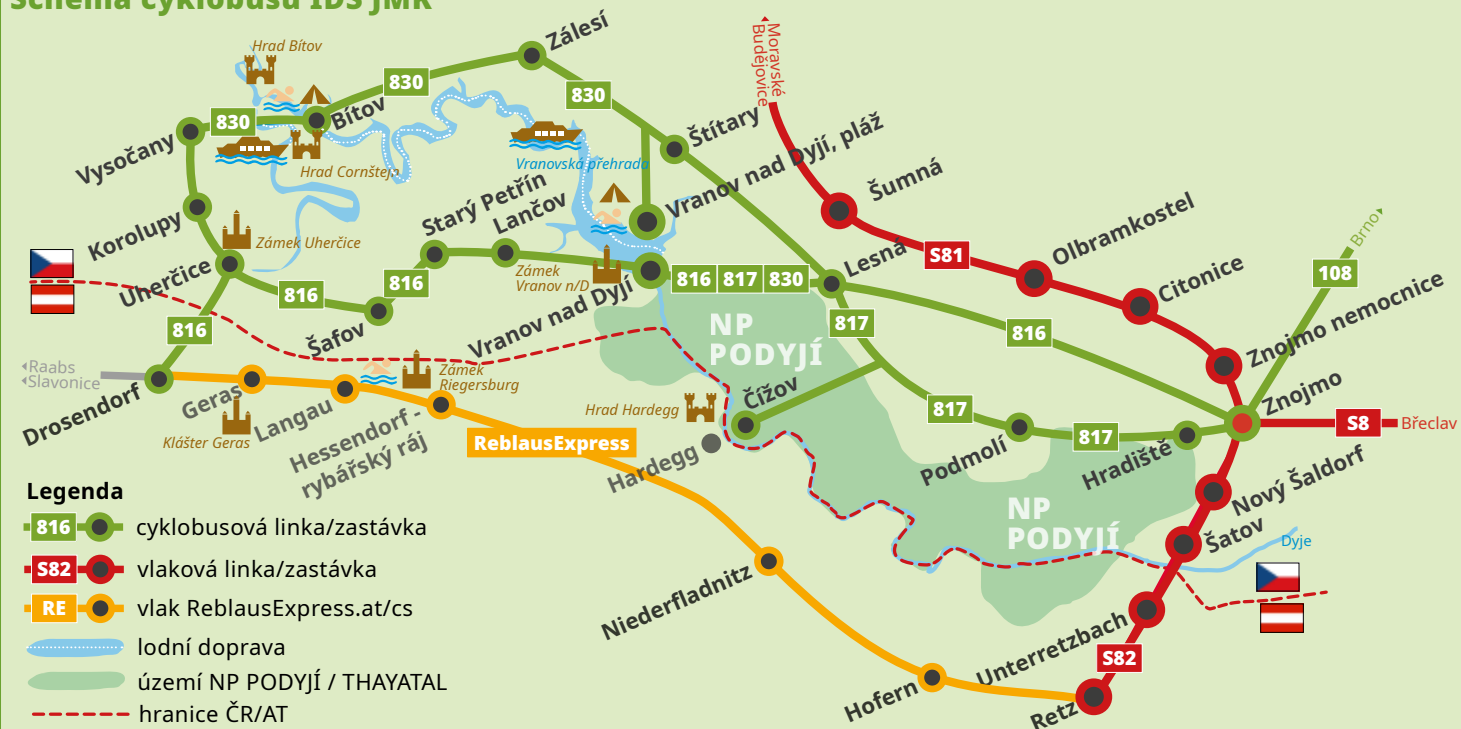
Schéma cyklobusu IDS JMK

Hrad Bítov
830
Zálesí
830
Bítov
830
Vysočany
Hrad Cornštejn
Vranovská přehrada
Štítary
Vranov nad Dyjí, pláž
Moravské Budějovice
Šumná
Korolupy
Zámek Uherčice
Starý Petřín
Lančov
Uherčice
Zámek Vranov n/D
816
817
830
Lesná
S81
Olbramkostel
Citonice
Brno
108
Znojmo nemocnice
816
816
816
Šafov
Vranov nad Dyjí
NP PODYJÍ
817
816
Raabs
Slavonice
Drosendorf
Geras
Klášter Geras
Langau
Zámek Riegersburg
Hessendorf - rybářský ráj
Hrad Hardegg
Čížov
817
817
Podmolí
Hradiště
Znojmo
S8
Břeclav
ReblausExpress
Hardegg
Nový Šaldorf
NP PODYJÍ
Šatov
Dyje

Legenda
816 cyklobusová linka/zastávka
S82 vlaková linka/zastávka
RE vlak ReblausExpress.at/cs
lodní doprava
území NP PODYJÍ / THAYATAL
hranice ČR/AT

Niederfladnitz
Unterretzbach
S82
Hofern
Retz